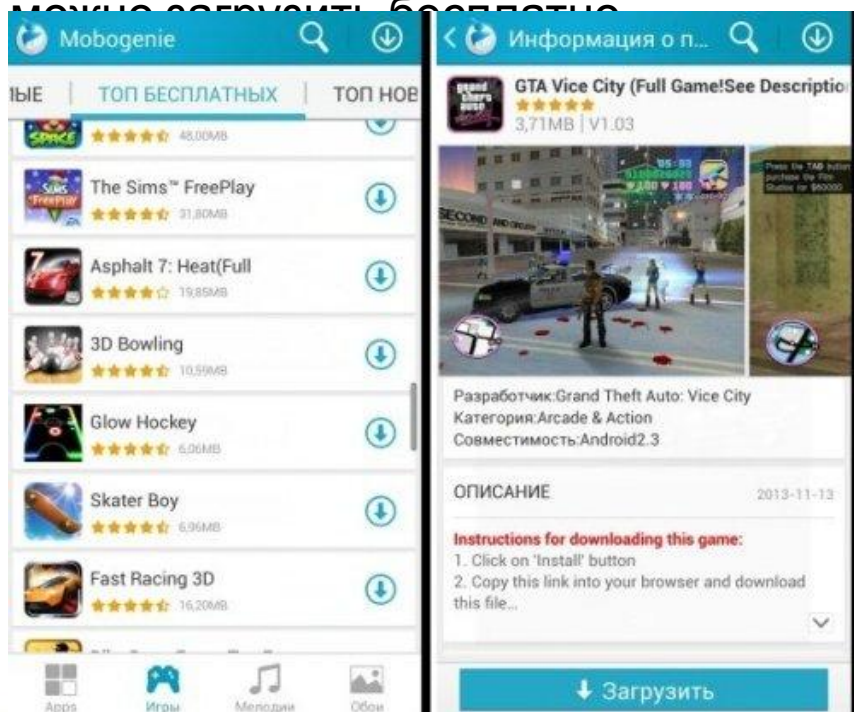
можно загрузить бесплатно

Mobogenie

ЫЕ | ТОП БЕСПЛАТНЫХ | ТОП НОВ

48,00MB

The Sims™ FreePlay
31,80MB

Asphalt 7: Heat(Full
19,85MB

3D Bowling
10,59MB

Glow Hockey
6,06MB

Skater Boy
6,96MB

Fast Racing 3D
16,20MB

Apps | Игры | Мелодии | Обои

Информация о п...

GTA Vice City (Full Game!See Descriptio
3,71MB | V1.03

Разработчик:Grand Theft Auto: Vice City
Категория:Arcade & Action
Совместимость:Android2.3

ОПИСАНИЕ 2013-11-13

Instructions for downloading this game:
1. Click on 'Install' button
2. Copy this link into your browser and download this file...

Загрузить